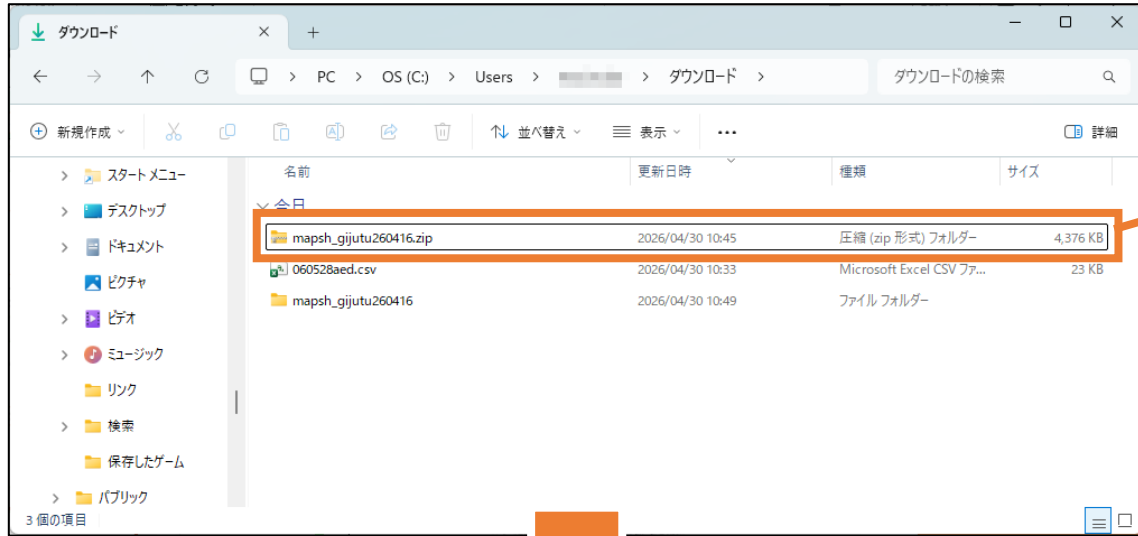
ダウンロード × +

← → ↑ C PC > OS (C:) > Users > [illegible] > ダウンロード > ダウンロードの検索

新規作成 並べ替え 表示 ··· 詳細

スタート メニュー
デスクトップ
ドキュメント
ピクチャ
ビデオ
ミュージック
リンク
検索
保存したゲーム
パブリック

| 名前 | 更新日時 | 種類 | サイズ |
|---|---|---|---|
| 今日 | | | |
| mapsh_gijutu260416.zip | 2026/04/30 10:45 | 圧縮 (zip 形式) フォルダー | 4,376 KB |
| 060528aed.csv | 2026/04/30 10:33 | Microsoft Excel CSV ファ... | 23 KB |
| mapsh_gijutu260416 | 2026/04/30 10:49 | ファイル フォルダー | |

3 個の項目